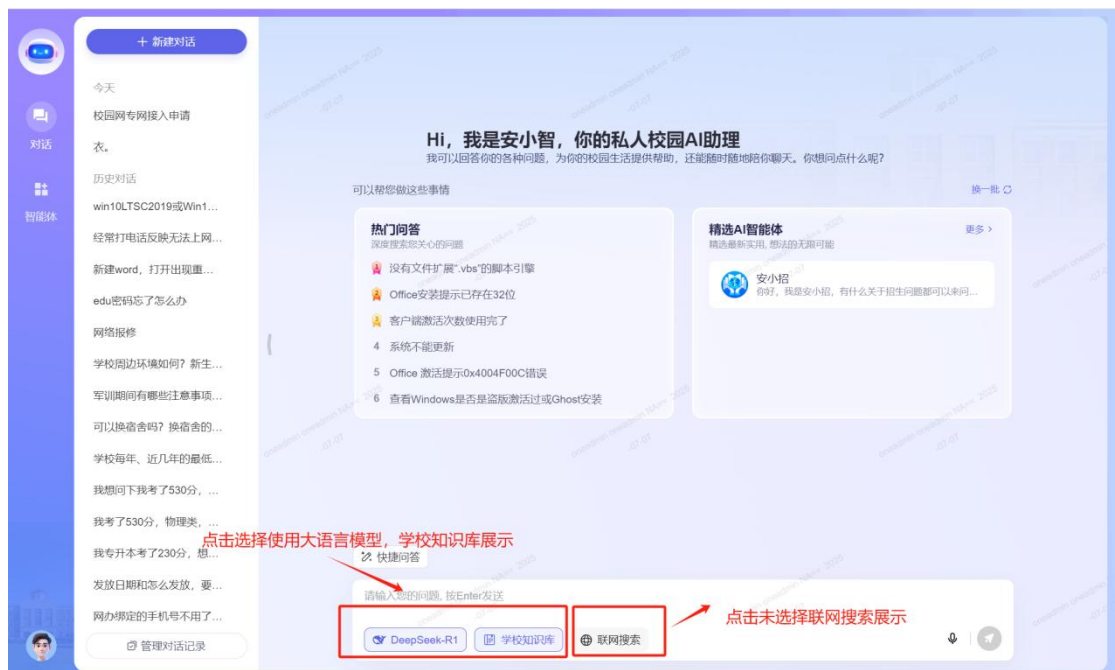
+ 新建对话

对话

智能体

今天

校园网专网接入申请

衣。

历史对话

win10LTSC2019或Win1...

经常打电话反映无法上网...

新建word，打开出现重...

edu密码忘了怎么办

网络报修

学校周边环境如何？新生...

军训期间有哪些注意事项...

可以换宿舍吗？换宿舍的...

学校每年、近几年的最低...

我想问下我考了530分，...

我考了530分，物理类，...

我专升本考了230分，想...

发放日期和怎么发放，要...

网办绑定的手机号不用了...

管理对话记录

Hi，我是安小智，你的私人校园AI助理

我可以回答你的各种问题，为你的校园生活提供帮助，还能随时随地陪你聊天。你想问点什么呢？

可以帮你做这些事情

换一批

热门问答

深度搜索你关心的问题

1 没有文件扩展".vbs"的脚本引擎

2 Office安装提示已存在32位

3 客户端激活次数使用完了

4 系统不能更新

5 Office 激活提示0x4004F00C错误

6 查看Windows是否是盗版激活过或Ghost安装

精选AI智能体

精选最新实用，想法的无限可能

更多 >

安小招

你好，我是安小招，有什么关于招生问题都可以来问...

点击选择使用大语言模型，学校知识库展示

快捷问答

请输入您的问题，按Enter发送

DeepSeek-R1

学校知识库

联网搜索

点击未选择联网搜索展示